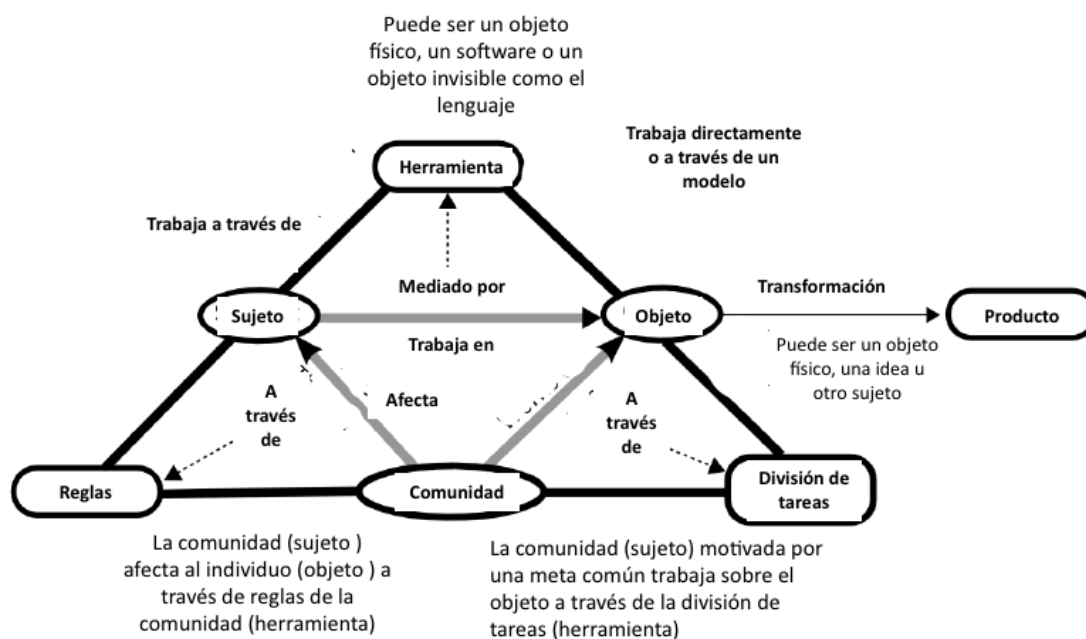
Puede ser un objeto físico, un software o un objeto invisible como el lenguaje

Trabaja directamente o a través de un modelo

Herramienta

Trabaja a través de

Mediado por

Sujeto

Trabaja en

Objeto

Transformación

Producto

Puede ser un objeto físico, una idea u otro sujeto

A través de

Afecta

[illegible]

A través de

Reglas

Comunidad

División de tareas

La comunidad (sujeto ) afecta al individuo (objeto ) a través de reglas de la comunidad (herramienta)

La comunidad (sujeto) motivada por una meta común trabaja sobre el objeto a través de la división de tareas (herramienta)